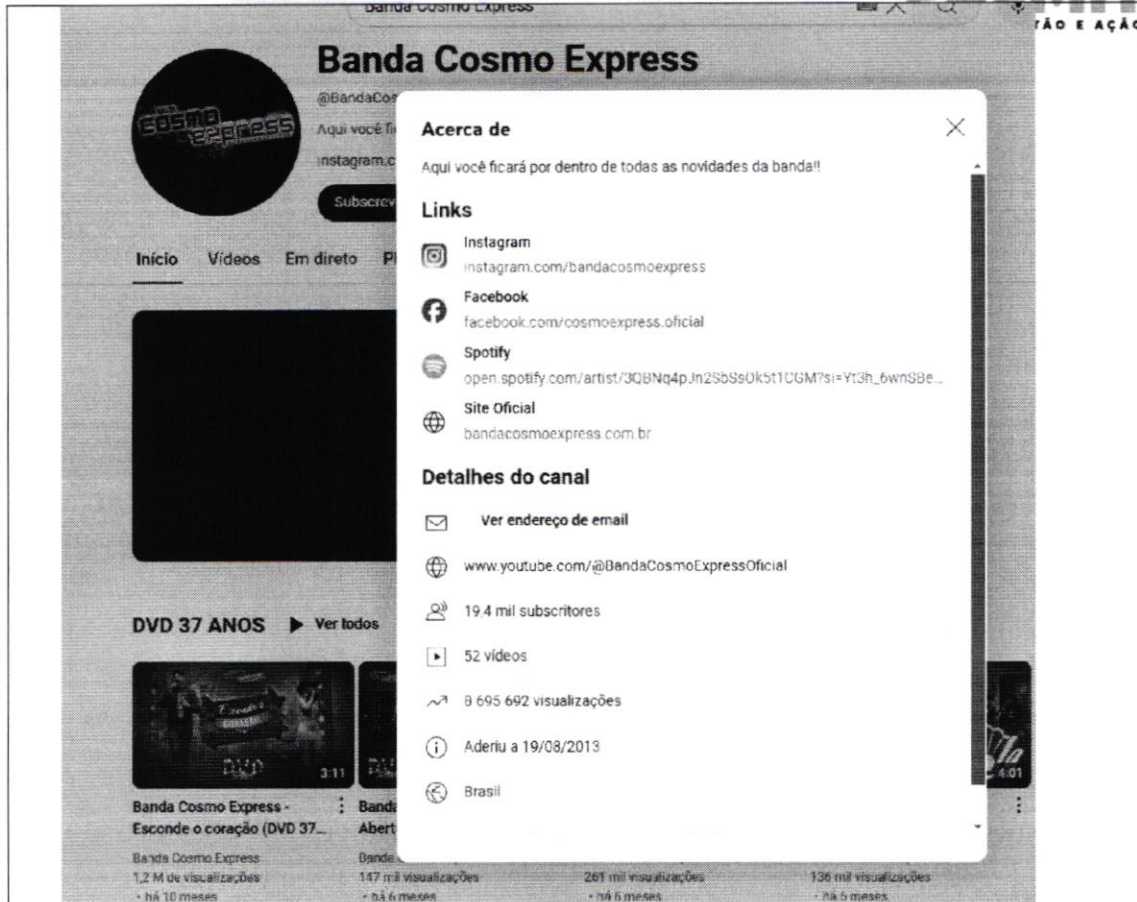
Banda Cosmo Express

TÃO E AÇÃO

Banda Cosmo Express

@BandaCos

Aqui você fi

instagram.c

Subscrev

Início Vídeos Em direto Pl

DVD 37 ANOS ▶ Ver todos

3:11

4:01

Banda Cosmo Express - Esconde o coração (DVD 37...

Banda Cosmo Express
1,2 M de visualizações · há 10 meses

Banda Abert

147 mil visualizações · há 6 meses

261 mil visualizações · há 6 meses

136 mil visualizações · há 5 meses

Acerca de

Aqui você ficará por dentro de todas as novidades da banda!!

Links

Instagram
instagram.com/bandacosmoexpress

Facebook
facebook.com/cosmoexpress.oficial

Spotify
open.spotify.com/artist/3QBNq4pJn2SbSsOk5t1CGM?si=Yt3h_6wnSBe...

Site Oficial
bandacosmoexpress.com.br

Detalhes do canal

Ver endereço de email

www.youtube.com/@BandaCosmoExpressOficial

19.4 mil subscritores

52 vídeos

8 695 692 visualizações

Aderiu a 19/08/2013

Brasil